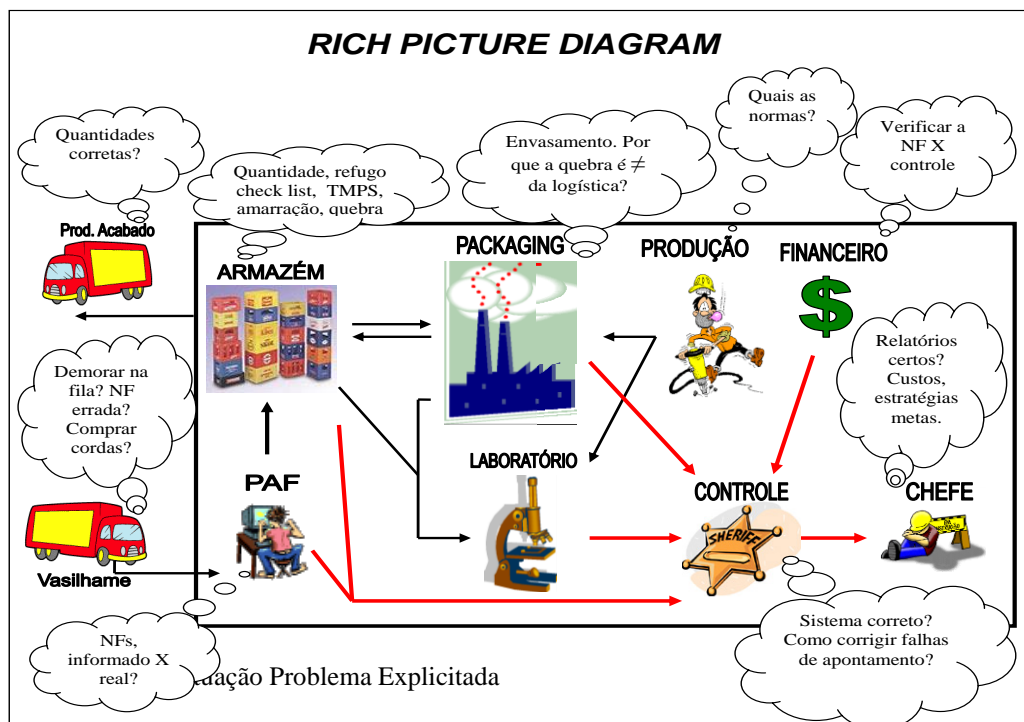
RICH PICTURE DIAGRAM

Quantidades corretas?

Quantidade, refugo check list, TMPS, amarração, quebra

Envasamento. Por que a quebra é $\neq$ da logística?

Quais as normas?

Verificar a NF X controle

Prod. Acabado

ARMAZÉM

PACKAGING

PRODUÇÃO

FINANCEIRO

Relatórios certos? Custos, estratégias metas.

Demorar na fila? NF errada? Comprar cordas?

LABORATÓRIO

PAF

CONTROLE

CHEFE

SHERIFF

Vasilhame

NFs, informado X real?

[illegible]uação Problema Explicitada

Sistema correto? Como corrigir falhas de apontamento?